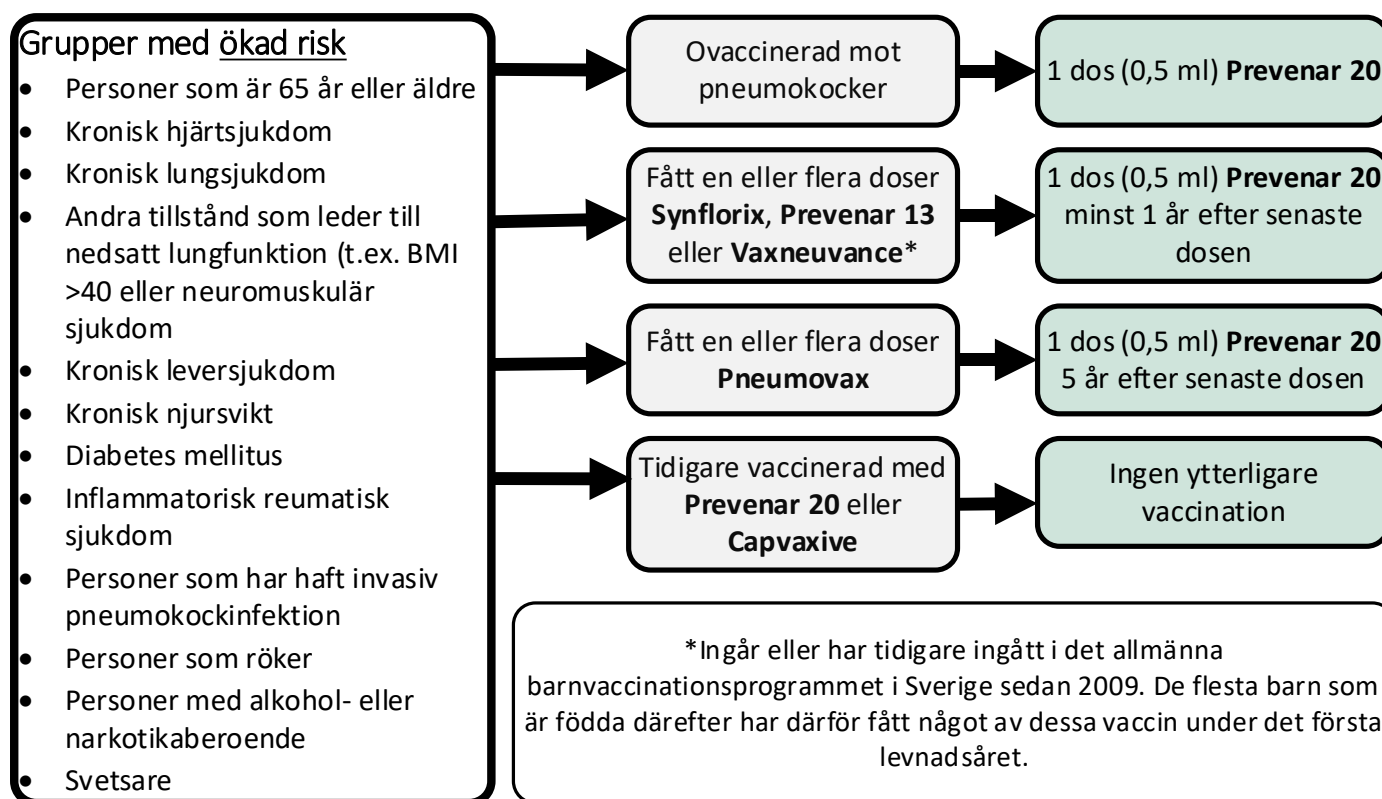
Grupper med ökad risk

- Personer som är 65 år eller äldre
- Kronisk hjärtsjukdom
- Kronisk lungsjukdom
- Andra tillstånd som leder till nedsatt lungfunktion (t.ex. BMI >40 eller neuromuskulär sjukdom
- Kronisk leversjukdom
- Kronisk njursvikt
- Diabetes mellitus
- Inflammatorisk reumatisk sjukdom
- Personer som har haft invasiv pneumokockinfektion
- Personer som röker
- Personer med alkohol- eller narkotikaberoende
- Svetsare

Ovaccinerad mot pneumokocker

1 dos (0,5 ml) **Prevenar 20**

Fått en eller flera doser **Synflorix**, **Prevenar 13** eller **Vaxneuvance***

1 dos (0,5 ml) **Prevenar 20** minst 1 år efter senaste dosen

Fått en eller flera doser **Pneumovax**

1 dos (0,5 ml) **Prevenar 20** 5 år efter senaste dosen

Tidigare vaccinerad med **Prevenar 20** eller **Capvaxive**

Ingen ytterligare vaccination

*Ingår eller har tidigare ingått i det allmänna barnvaccinationsprogrammet i Sverige sedan 2009. De flesta barn som är födda därefter har därför fått något av dessa vaccin under det första levnadsåret.